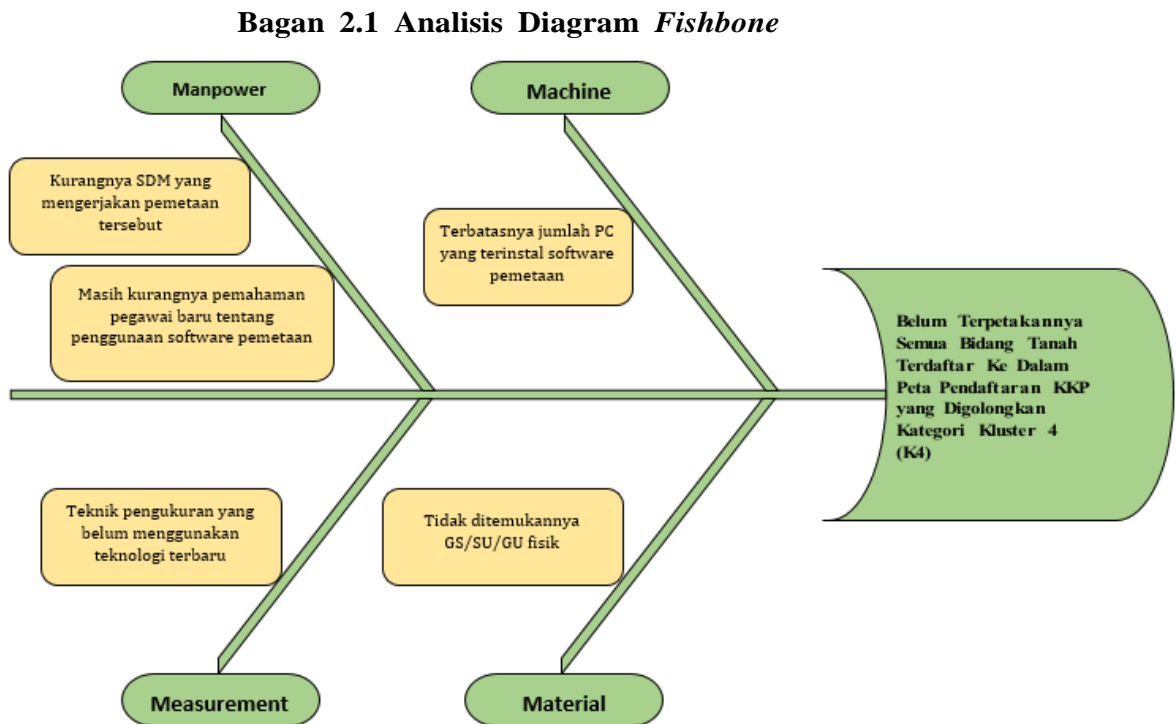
Bagan 2.1 Analisis Diagram *Fishbone*

Manpower

Machine

Kurangnya SDM yang mengerjakan pemetaan tersebut

Masih kurangnya pemahaman pegawai baru tentang penggunaan software pemetaan

Terbatasnya jumlah PC yang terinstal software pemetaan

Belum Terpetakannya Semua Bidang Tanah Terdaftar Ke Dalam Peta Pendaftaran KKP yang Digolongkan Kategori Kluster 4 (K4)

Teknik pengukuran yang belum menggunakan teknologi terbaru

Tidak ditemukannya GS/SU/GU fisik

Measurement

Material